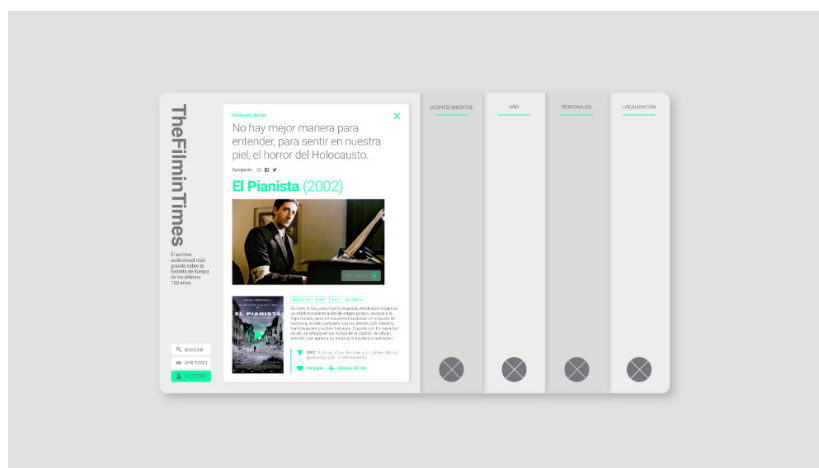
TheFilminTimes

El archivo audiovisual más grande sobre la historia de Europa de los últimos 100 años.

BUSCAR

VER TODO

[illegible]

Destacado del día

No hay mejor manera para entender, para sentir en nuestra piel, el horror del Holocausto.

Compartir

El Pianista (2002)

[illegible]

EL PIANISTA

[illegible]

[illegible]

Me gusta

Añadir a mi lista

ACONTECIMIENTOS

AÑO

PERSONAJES

LOCALIZACIÓN